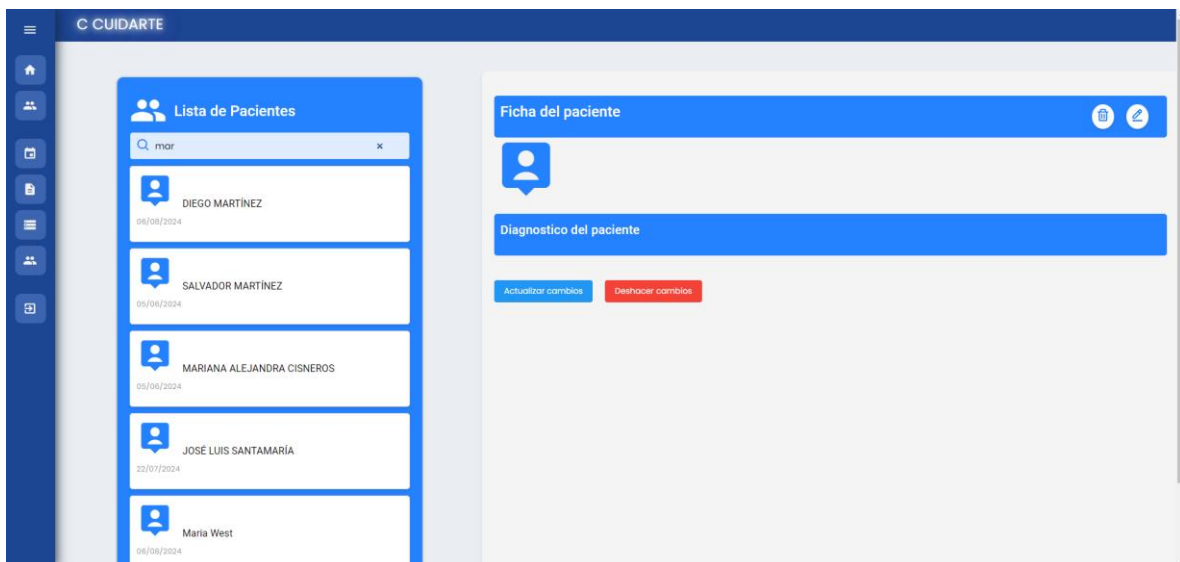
C CUIDARTE

Lista de Pacientes

mar

×

DIEGO MARTÍNEZ
06/08/2024

SALVADOR MARTÍNEZ
05/06/2024

MARIANA ALEJANDRA CISNEROS
05/06/2024

JOSÉ LUIS SANTAMARÍA
22/07/2024

Maria West
06/08/2024

Ficha del paciente

Diagnostico del paciente

Actualizar cambios

Deshacer cambios